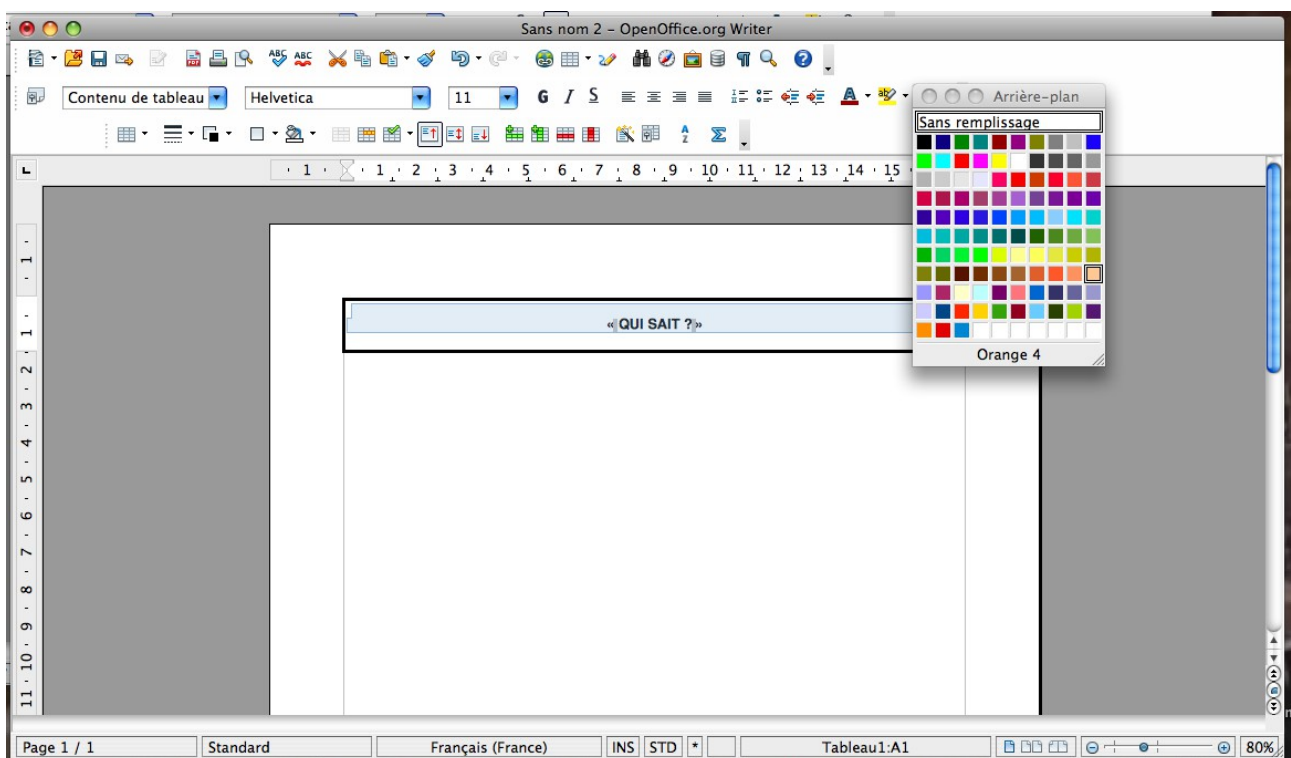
Sans nom 2 – OpenOffice.org Writer

Contenu de tableau | Helvetica | 11 | G I S

Arrière-plan

Sans remplissage

Orange 4

1 · 1 · 2 · 3 · 4 · 5 · 6 · 7 · 8 · 9 · 10 · 11 · 12 · 13 · 14 · 15

« QUI SAIT ? »

1 · 1 · 2 · 3 · 4 · 5 · 6 · 7 · 8 · 9 · 10 · 11

Page 1 / 1 | Standard | Français (France) | INS | STD | * | Tableau1:A1 | 80%